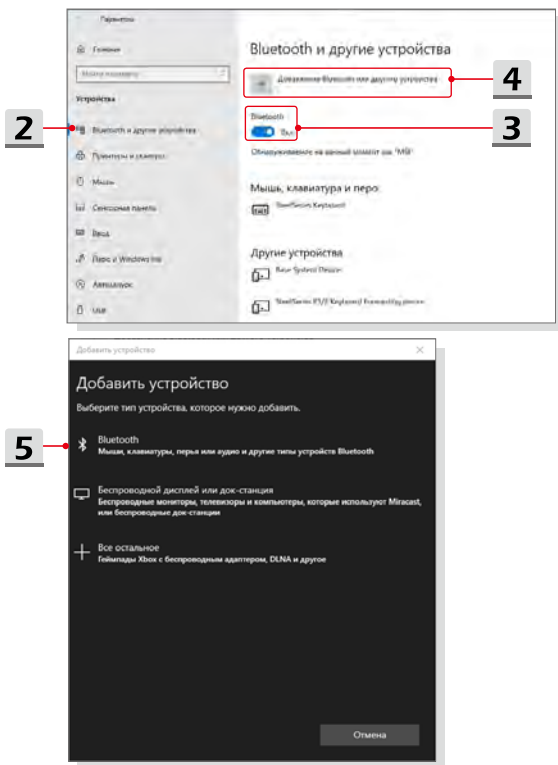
Параметры

Главная

Найти параметр

Устройства

Bluetooth и другие устройства

Принтеры и сканеры

Мышь

Сенсорная панель

Ввод

Перо и Windows Ink

Автозапуск

USB

Bluetooth и другие устройства

Добавление Bluetooth или другого устройства

Bluetooth

Вкл.

Обнаруживаемое на данный момент как "MSI"

Мышь, клавиатура и перо

SteelSeries Keyboard

Другие устройства

Base System Device

SteelSeries KLC Keyboard Forwarding device

2

3

4

Добавить устройство

Добавить устройство

Выберите тип устройства, которое нужно добавить.

Bluetooth

Мыши, клавиатуры, перья или аудио и другие типы устройств Bluetooth

Беспроводной дисплей или док-станция

Беспроводные мониторы, телевизоры и компьютеры, которые используют Miracast, или беспроводные док-станции

Все остальное

Геймпады Xbox с беспроводным адаптером, DLNA и другое

Отмена

5